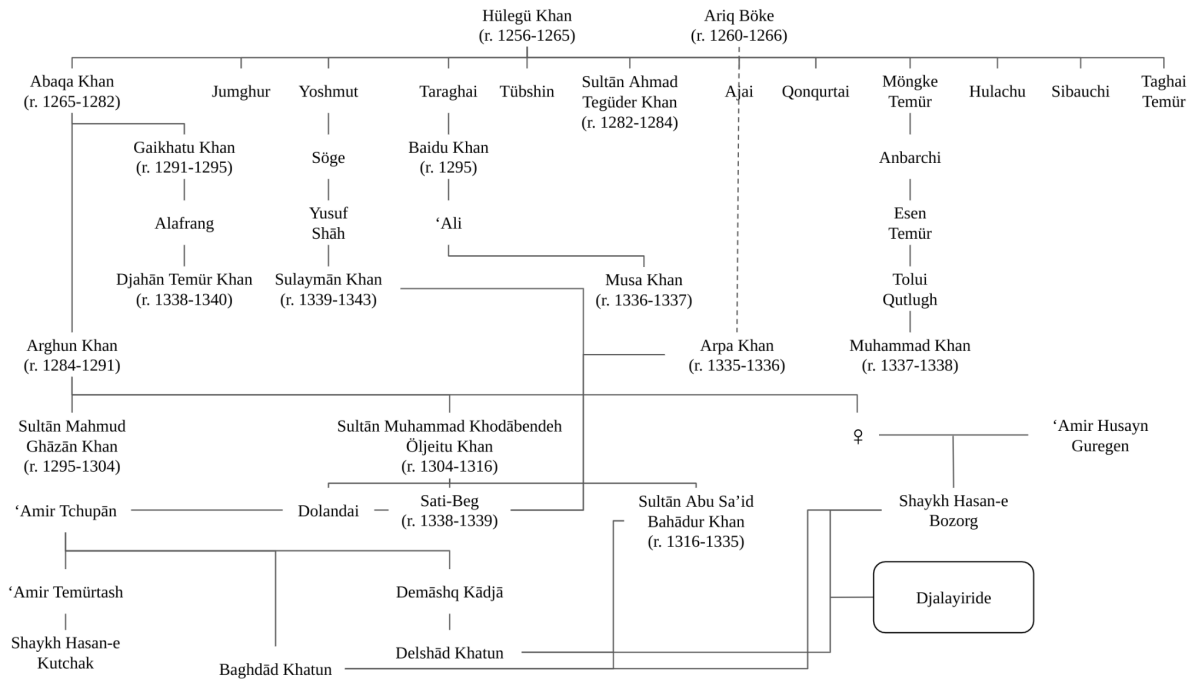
Hülegü Khan
(r. 1256-1265)

Ariq Böke
(r. 1260-1266)

Abaqa Khan
(r. 1265-1282)

Jumghur

Yoshmut

Taraghai

Tübshin

Sultān Ahmad Tegüder Khan
(r. 1282-1284)

Ajai

Qonqurtai

Möngke Temür

Hulachu

Sibauchi

Taghai Temür

Gaikhatu Khan
(r. 1291-1295)

Söge

Baidu Khan
(r. 1295)

Anbarchi

Alafrang

Yusuf Shāh

'Ali

Esen Temür

Djahān Temür Khan
(r. 1338-1340)

Sulaymān Khan
(r. 1339-1343)

Musa Khan
(r. 1336-1337)

Tolui Qutlugh

Arghun Khan
(r. 1284-1291)

Arpa Khan
(r. 1335-1336)

Muhammad Khan
(r. 1337-1338)

Sultān Mahmud Ghāzān Khan
(r. 1295-1304)

Sultān Muhammad Khodābendeh Öljeitu Khan
(r. 1304-1316)

♀

'Amir Husayn Guregen

'Amir Tchupān

Dolandai

Sati-Beg
(r. 1338-1339)

Sultān Abu Sa'id Bahādur Khan
(r. 1316-1335)

Shaykh Hasan-e Bozorg

'Amir Temürtash

Demāshq Kādjā

Djalayiride

Shaykh Hasan-e Kutchak

Baghdād Khatun

Delshād Khatun